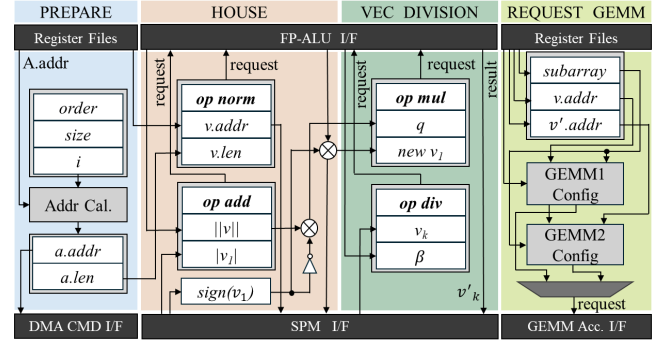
PREPARE

HOUSE

VEC DIVISION

REQUEST GEMM

Register Files

FP-ALU I/F

Register Files

A.addr

request

request

request

request

result

order

size

$i$

Addr Cal.

a.addr

a.len

op norm

v.addr

v.len

op add

$||v||$

$|v_1|$

$sign(v_1)$

op mul

$q$

new $v_1$

op div

$v_k$

$\beta$

$v'_k$

subarray

v.addr

$v'$.addr

GEMM1 Config

GEMM2 Config

request

DMA CMD I/F

SPM I/F

GEMM Acc. I/F